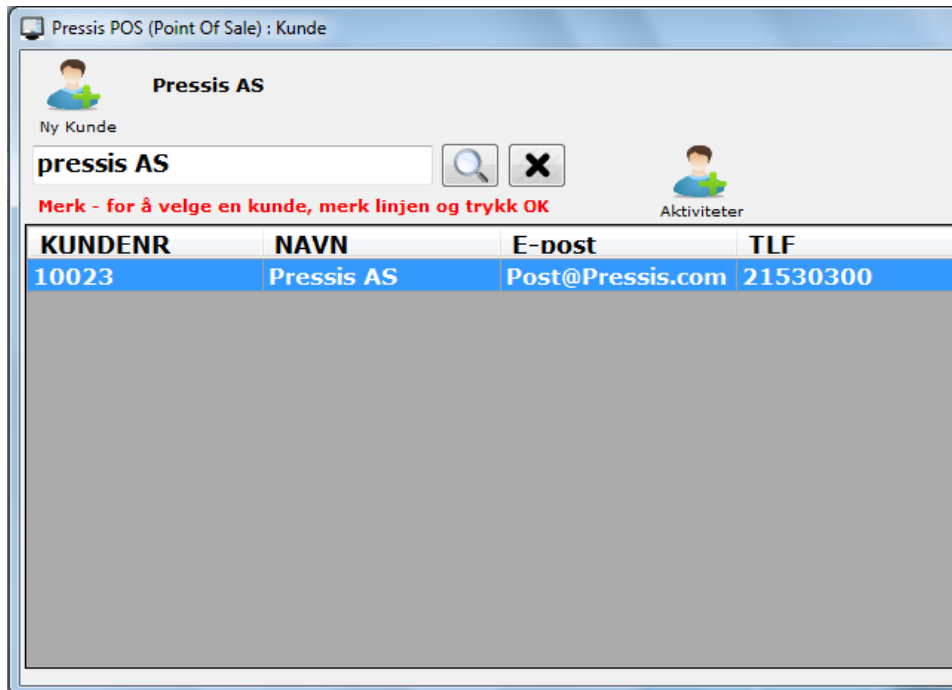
Pressis POS (Point Of Sale) : Kunde

Ny Kunde

Pressis AS

pressis AS

Merk - for å velge en kunde, merk linjen og trykk OK

Aktiviteter

| KUNDENR | NAVN | E-post | TLF |
|---|---|---|---|
| 10023 | Pressis AS | Post@Pressis.com | 21530300 |